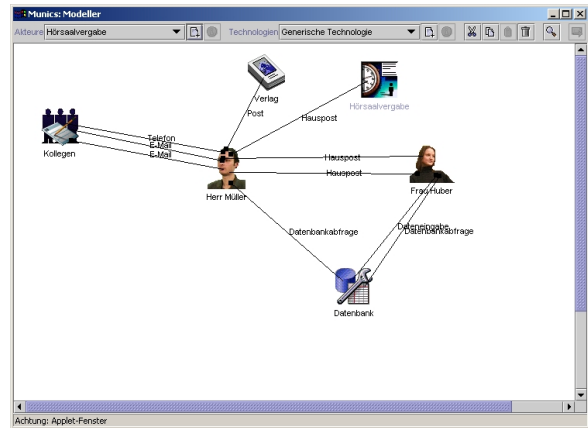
Munics: Modeller

Akteure Hörsaalvergabe

Technologien Generische Technologie

Verlag

Post

Hörsaalvergabe

Hauspost

Kollegen

Telefon

E-Mail

E-Mail

Hauspost

Hauspost

Herr Müller

Frau Huber

Datenbankabfrage

Dateneingabe

Datenbankabfrage

Datenbank

Achtung: Applet-Fenster